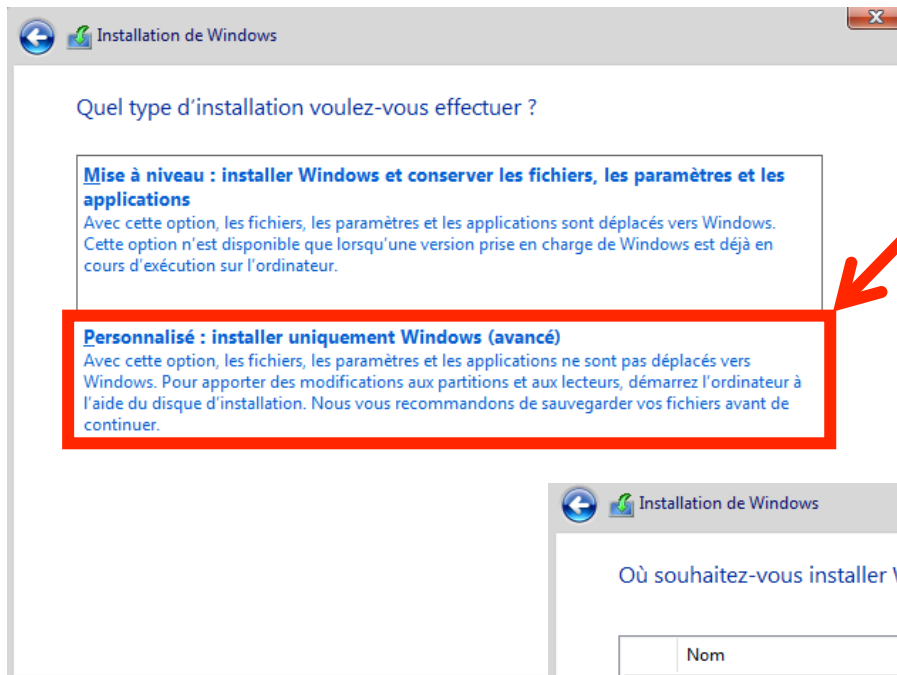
Installation de Windows

Quel type d’installation voulez-vous effectuer ?

Mise à niveau : installer Windows et conserver les fichiers, les paramètres et les applications
Avec cette option, les fichiers, les paramètres et les applications sont déplacés vers Windows. Cette option n’est disponible que lorsqu’une version prise en charge de Windows est déjà en cours d’exécution sur l’ordinateur.

Personnalisé : installer uniquement Windows (avancé)
Avec cette option, les fichiers, les paramètres et les applications ne sont pas déplacés vers Windows. Pour apporter des modifications aux partitions et aux lecteurs, démarrez l’ordinateur à l’aide du disque d’installation. Nous vous recommandons de sauvegarder vos fichiers avant de continuer.

Installation de Windows

Où souhaitez-vous installer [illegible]

Nom